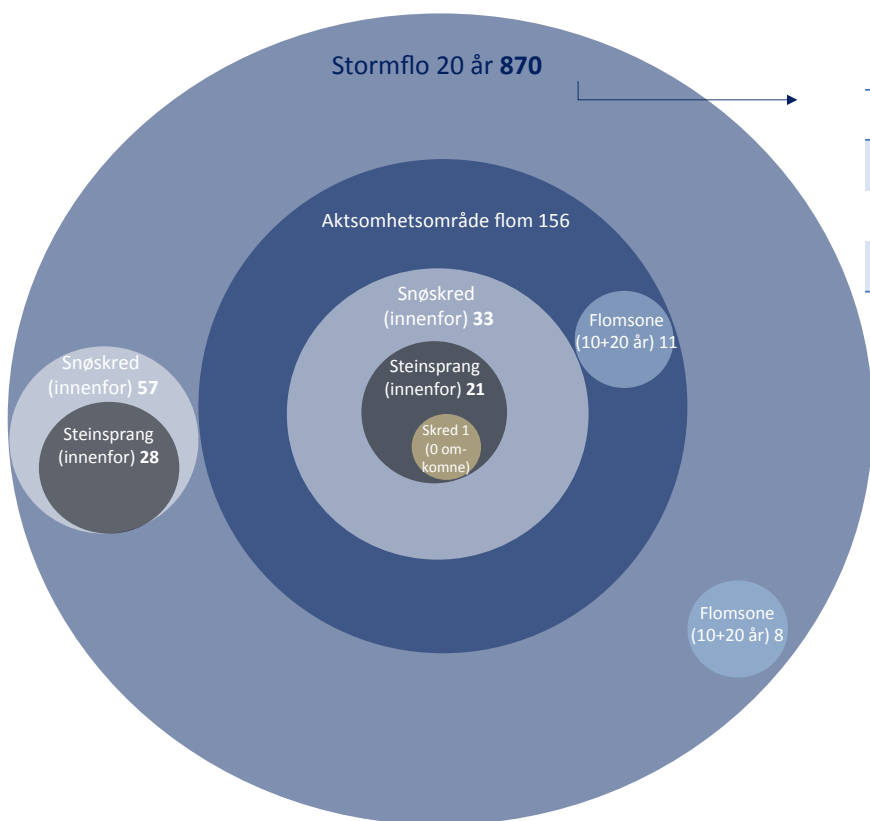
Stormflo 20 år **870**

Aktsomhetsområde flom 156

Snøskred (innenfor) **33**

Flomsone (10+20 år) 11

Steinsprang (innenfor) **21**

Skred 1 (0 omkomne)

Snøskred (innenfor) **57**

Steinsprang (innenfor) **28**

Flomsone (10+20 år) 8